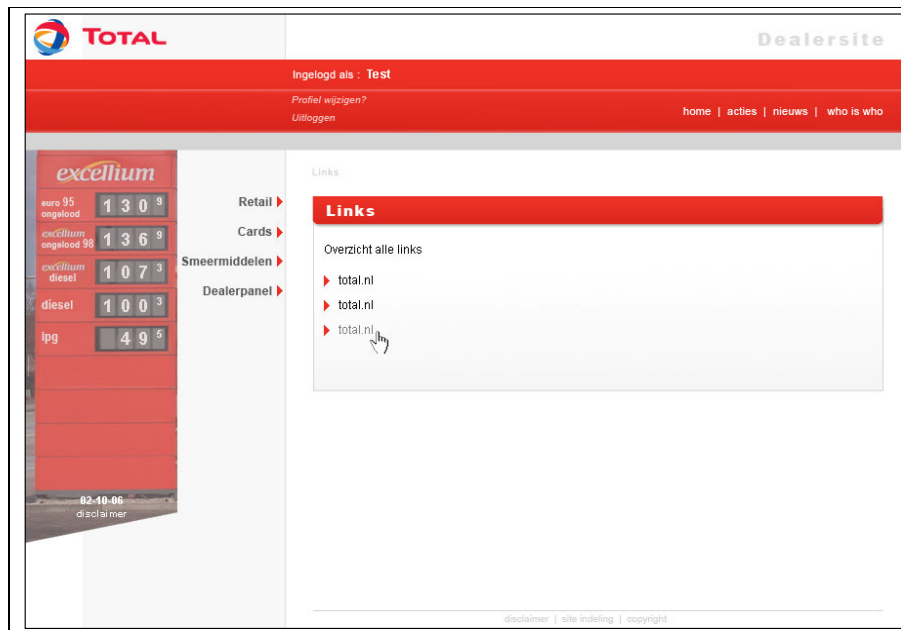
TOTAL

Dealersite

Ingelogd als : Test

Profiel wijzigen?
Uitloggen

home | acties | nieuws | who is who

excellium

euro 95 ongelood 1 3 0 9
excellium ongelood 98 1 3 6 9
excellium diesel 1 0 7 3
diesel 1 0 0 3
lpg 4 9 5

02-10-06
disclaimer

Retail
Cards
Smeermiddelen
Dealerpanel

Links

Links

Overzicht alle links

total.nl
total.nl
total.nl

disclaimer | site indeling | copyright